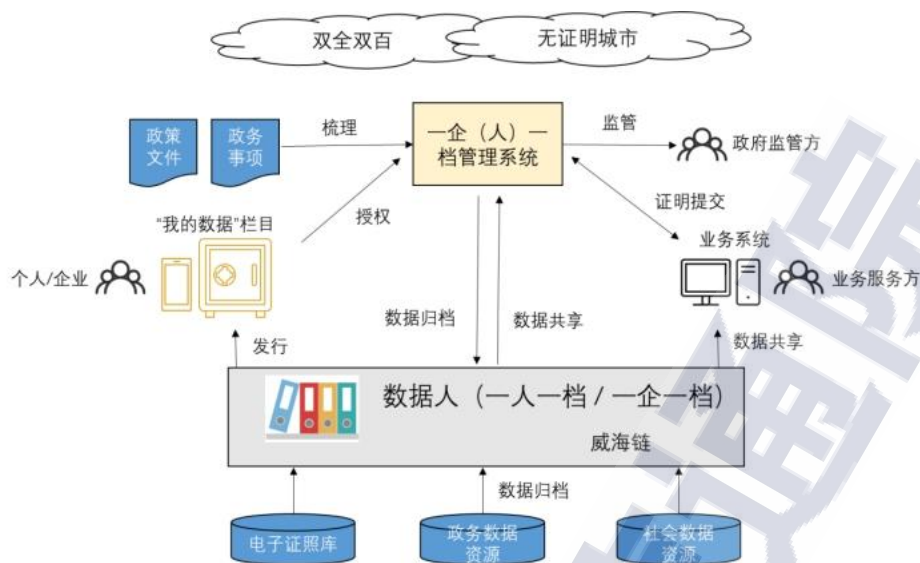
双全双百

无证明城市

政策文件

政务事项

梳理

一企（人）一档管理系统

监管

政府监管方

“我的数据”栏目

授权

证明提交

业务系统

个人/企业

业务服务方

数据归档

数据共享

数据共享

发行

数据人（一人一档 / 一企一档）

威海链

数据归档

电子证照库

政务数据资源

社会数据资源